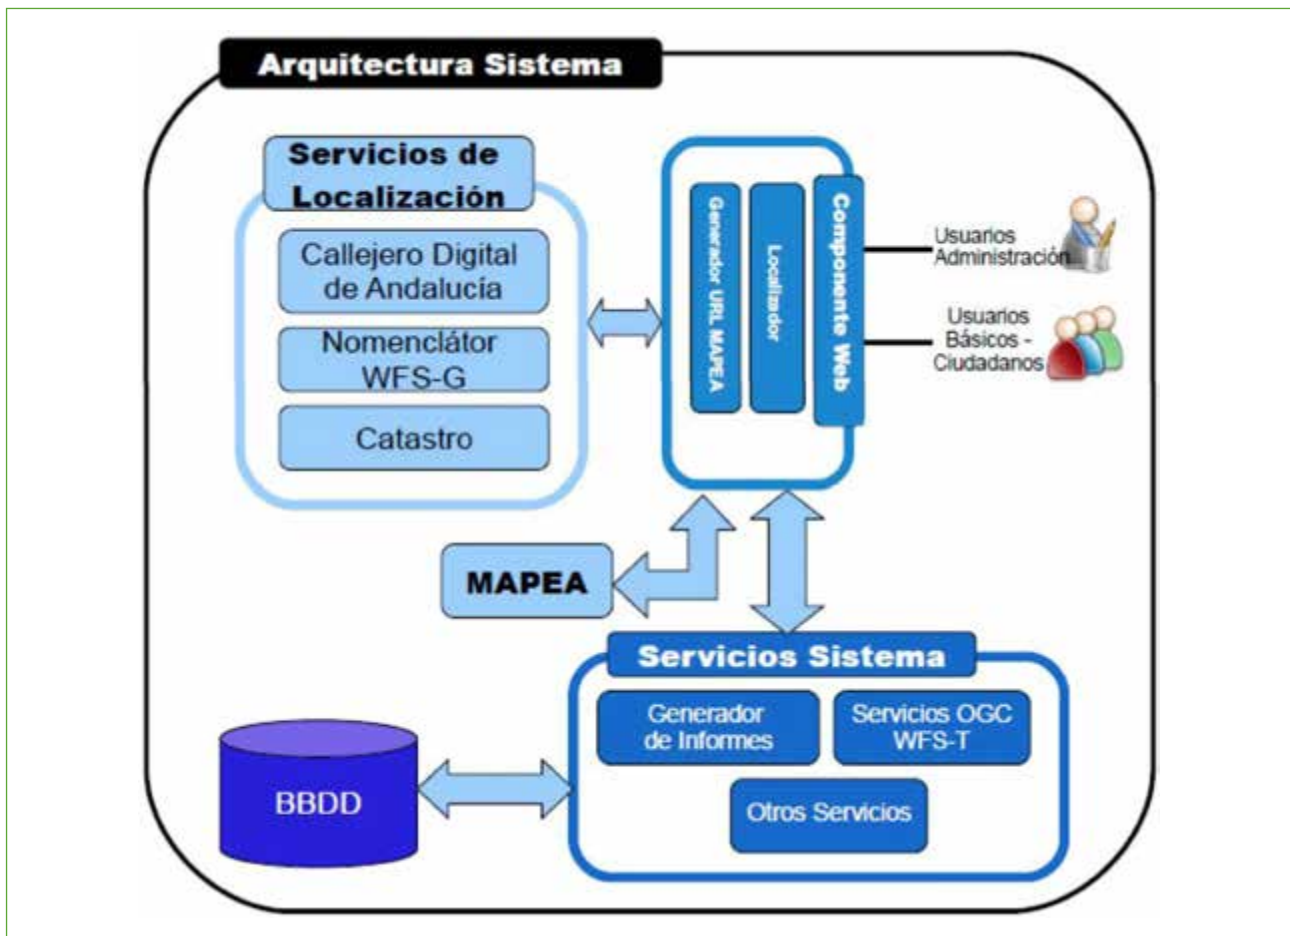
Arquitectura Sistema

Servicios de Localización

Callejero Digital de Andalucía

Nomenclátor WFS-G

Catastro

Generador URL MAPEA

Localizador

Componente Web

Usuarios Administración

Usuarios Básicos - Ciudadanos

MAPEA

Servicios Sistema

Generador de Informes

Servicios OGC WFS-T

Otros Servicios

BBDD